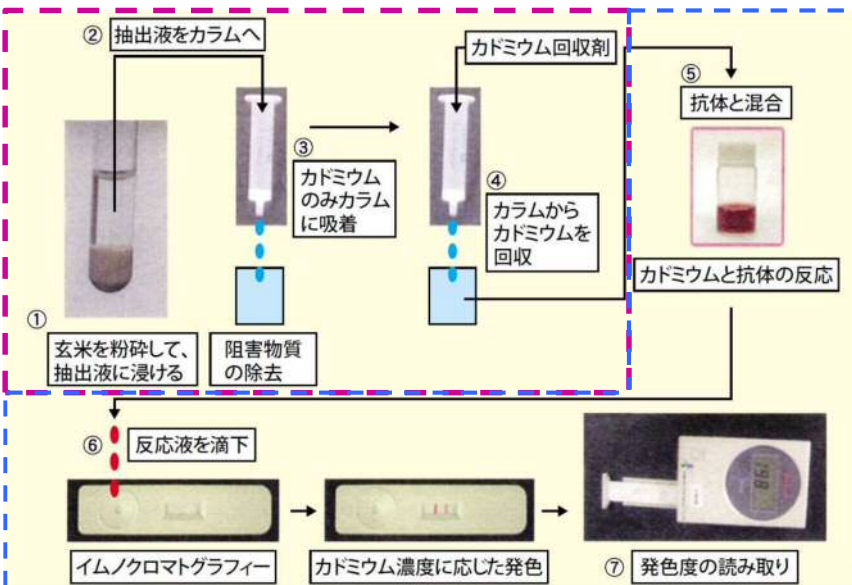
② 抽出液をカラムへ

③ カドミウムのみカラムに吸着

カドミウム回収剤

④ カラムからカドミウムを回収

⑤ 抗体と混合

カドミウムと抗体の反応

① 玄米を粉砕して、抽出液に浸ける

阻害物質の除去

⑥ 反応液を滴下

イムノクロマトグラフィー

カドミウム濃度に応じた発色

⑦ 発色度の読み取り